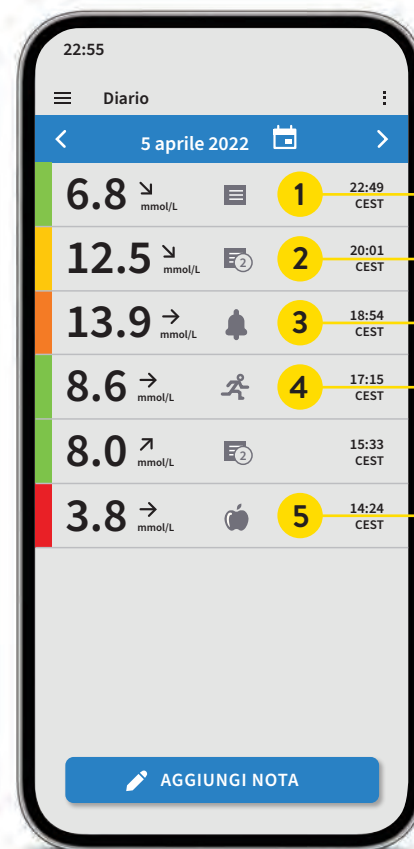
22:55

Diario

5 aprile 2022

| | | | |
|---|---|---|---|
| 6.8 ↘ mmol/L | | 1 | 22:49 CEST |
| 12.5 ↘ mmol/L | 2 | 2 | 20:01 CEST |
| 13.9 → mmol/L | | 3 | 18:54 CEST |
| 8.6 → mmol/L | | 4 | 17:15 CEST |
| 8.0 ↗ mmol/L | 2 | | 15:33 CEST |
| 3.8 → mmol/L | | 5 | 14:24 CEST |

AGGIUNGI NOTA